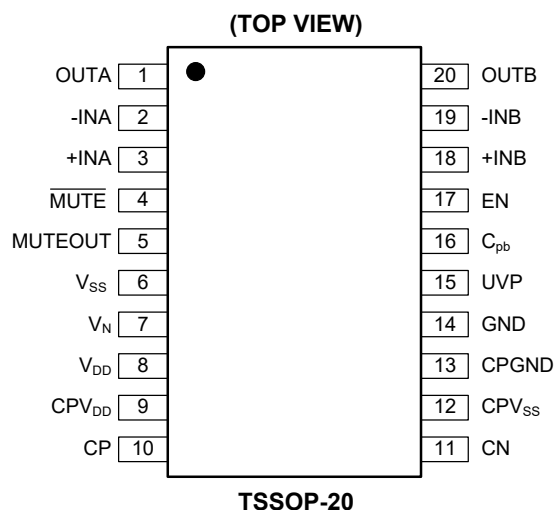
(TOP VIEW)

OUTA 1
-INA 2
+INA 3
$\overline{MUTE}$ 4
MUTEOUT 5
$V_{SS}$ 6
$V_{N}$ 7
$V_{DD}$ 8
$CPV_{DD}$ 9
CP 10

20 OUTB
19 -INB
18 +INB
17 EN
16 $C_{pb}$
15 UVP
14 GND
13 CPGND
12 $CPV_{SS}$
11 CN

TSSOP-20